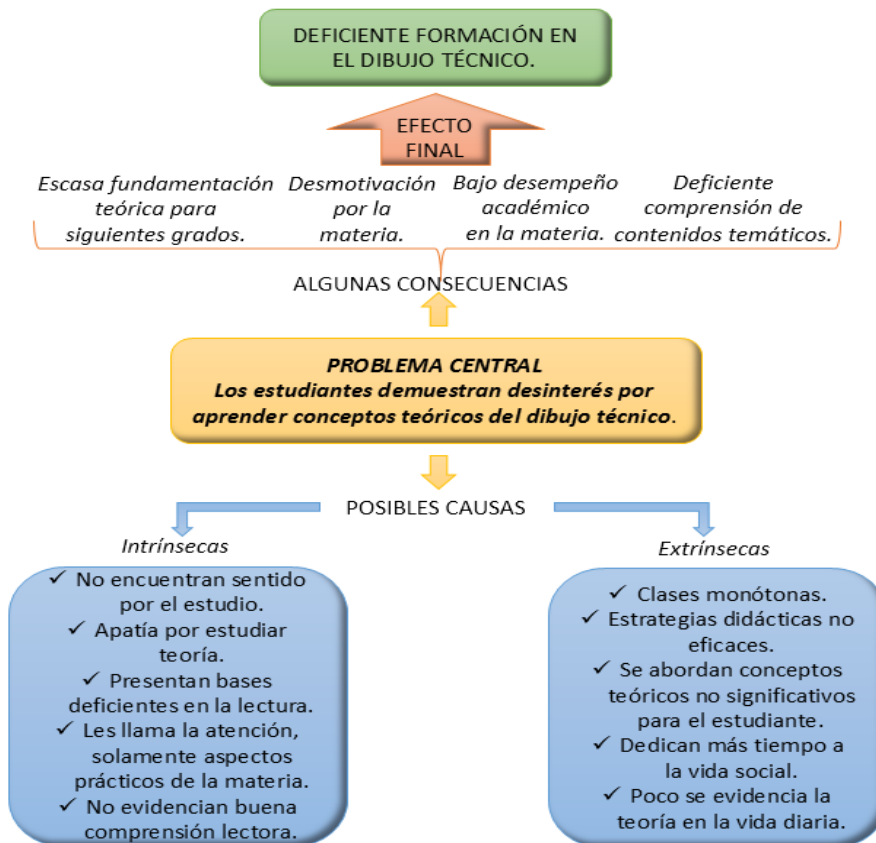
DEFICIENTE FORMACIÓN EN EL DIBUJO TÉCNICO.

EFECTO FINAL

Escasa fundamentación teórica para siguientes grados.

Desmotivación por la materia.

Bajo desempeño académico en la materia.

Deficiente comprensión de contenidos temáticos.

ALGUNAS CONSECUENCIAS

PROBLEMA CENTRAL
Los estudiantes demuestran desinterés por aprender conceptos teóricos del dibujo técnico.

POSIBLES CAUSAS

Intrínsecas

✓ No encuentran sentido por el estudio.
✓ Apatía por estudiar teoría.
✓ Presentan bases deficientes en la lectura.
✓ Les llama la atención, solamente aspectos prácticos de la materia.
✓ No evidencian buena comprensión lectora.

Extrínsecas

✓ Clases monótonas.
✓ Estrategias didácticas no eficaces.
✓ Se abordan conceptos teóricos no significativos para el estudiante.
✓ Dedican más tiempo a la vida social.
✓ Poco se evidencia la teoría en la vida diaria.